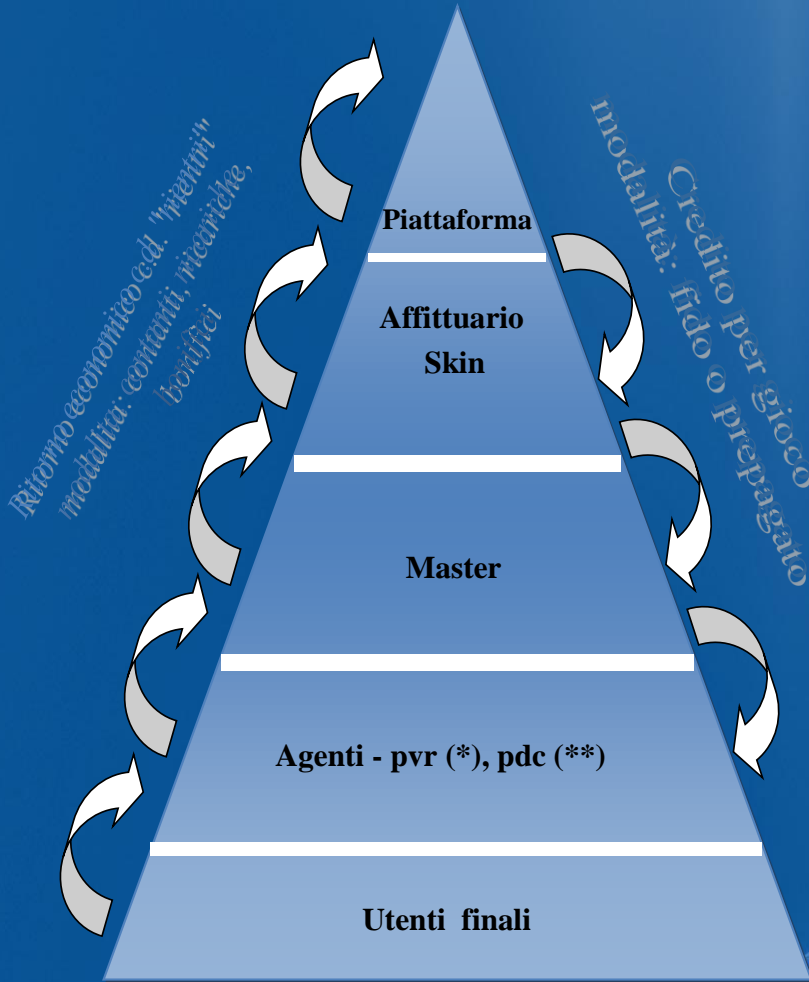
Ritorno economico c.d. "rientri" modalità: contanti, ricariche, bonifici

Piattaforma

Affittuario Skin

Master

Agenti - pvr (*), pdc (**)

Utenti finali

Credito per gioco modalità: fido o prepagato